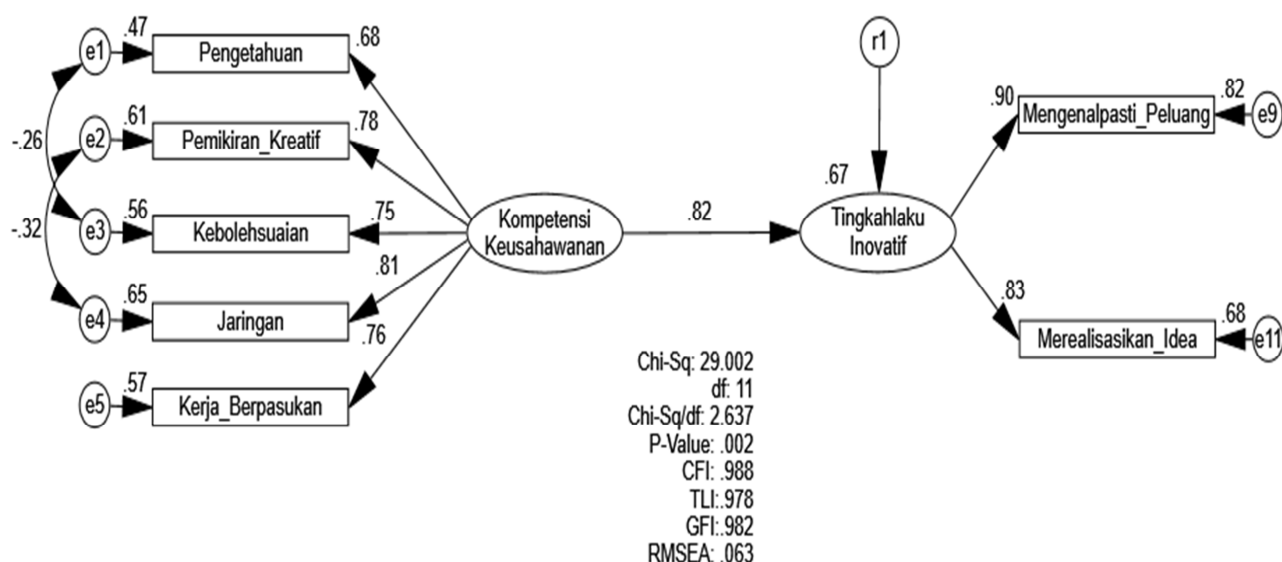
e1
.47
Pengetahuan
.68

e2
.61
Pemikiran_Kreatif
.78

-.26

e3
.56
Kebolehsuaian
.75

-.32

e4
.65
Jaringan
.81

e5
.57
Kerja_Berpasukan
.76

Kompetensi Keusahawanan

.82

r1

.67

Tingkahlaku Inovatif

.90
Mengenalpasti_Peluang
.82
e9

.83
Merealisasikan_Idea
.68
e11

Chi-Sq: 29.002
df: 11
Chi-Sq/df: 2.637
P-Value: .002
CFI: .988
TLI:.978
GFI:.982
RMSEA: .063